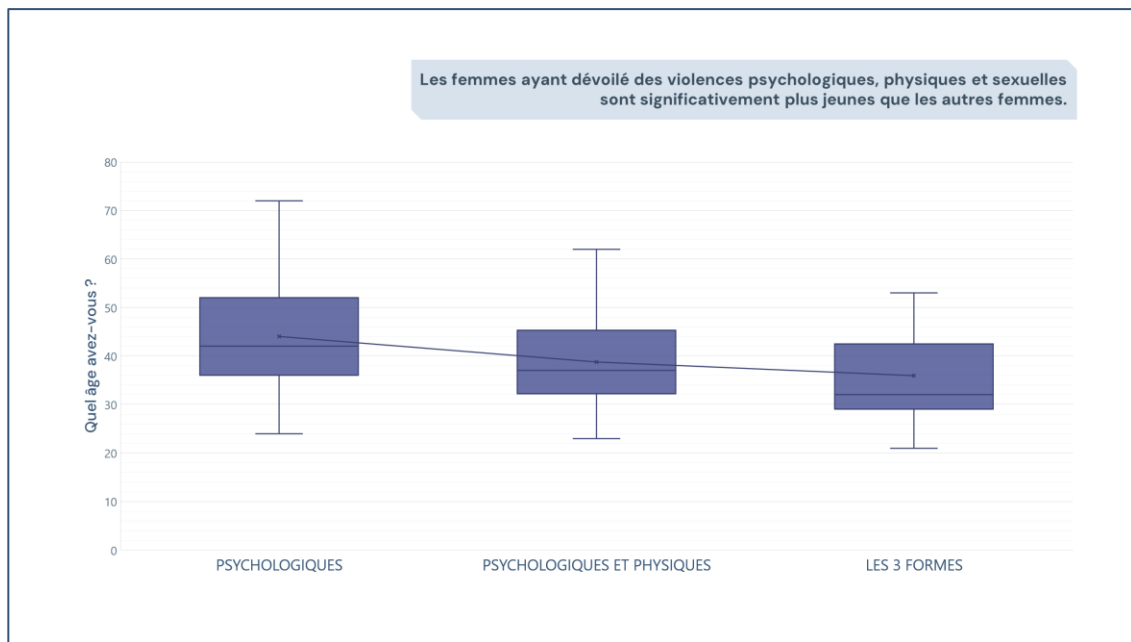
Les femmes ayant dévoilé des violences psychologiques, physiques et sexuelles sont significativement plus jeunes que les autres femmes.

Quel âge avez-vous ?

80
70
60
50
40
30
20
10
0

PSYCHOLOGIQUES
PSYCHOLOGIQUES ET PHYSIQUES
LES 3 FORMES